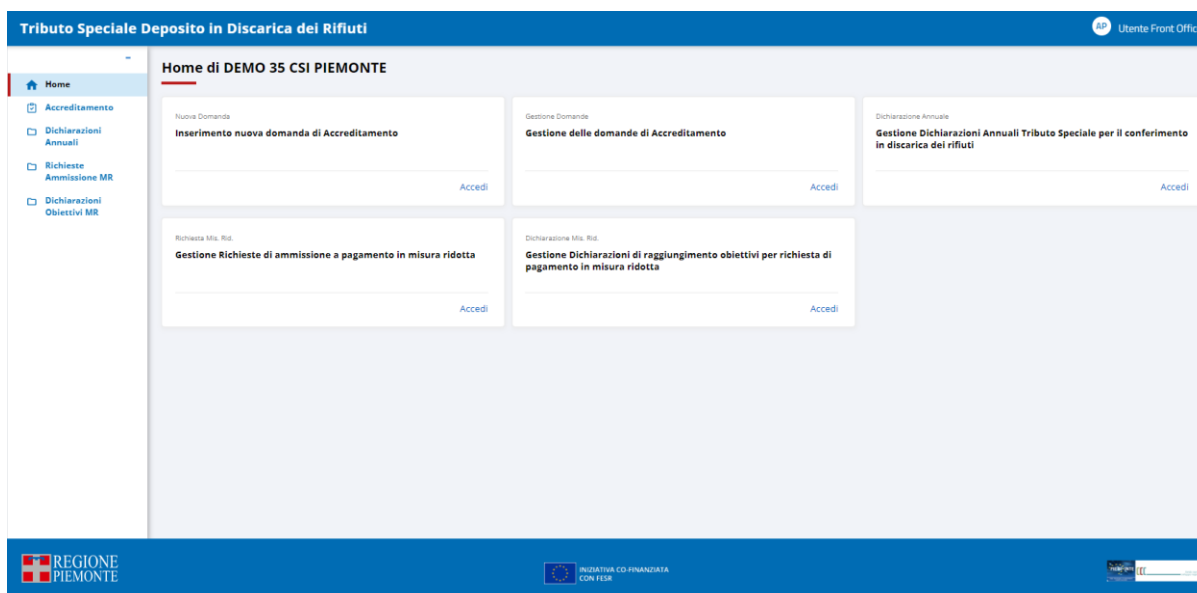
Tributo Speciale Deposito in Discarica dei Rifiuti

AP Utente Front Offic

Home
Accreditamento
Dichiarazioni Annuali
Richieste Ammissione MR
Dichiarazioni Obiettivi MR

Home di DEMO 35 CSI PIEMONTE

Nuova Domanda
Inserimento nuova domanda di Accreditamento
Accedi

Gestione Domande
Gestione delle domande di Accreditamento
Accedi

Dichiarazione Annuale
Gestione Dichiarazioni Annuali Tributo Speciale per il conferimento in discarica dei rifiuti
Accedi

Richiesta Mis. Rid.
Gestione Richieste di ammissione a pagamento in misura ridotta
Accedi

Dichiarazione Mis. Rid.
Gestione Dichiarazioni di raggiungimento obiettivi per richiesta di pagamento in misura ridotta
Accedi

REGIONE PIEMONTE

INIZIATIVA CO-FINANZIATA CON FESR

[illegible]